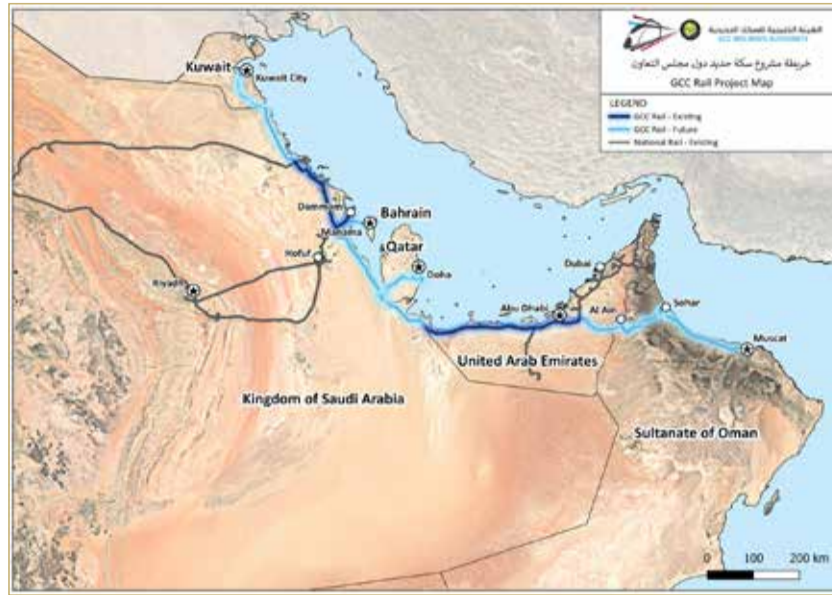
الهيئة الخليجية للسكك الحديدية
GCC RAILWAYS AUTHORITY

خريطة مشروع سكة حديد دول مجلس التعاون
GCC Rail Project Map

LEGEND
GCC Rail - Existing
GCC Rail - Future
National Rail - Existing

Kuwait
Kuwait City
Dammam
Bahrain
Manama
Qatar
Doha
Hofuf
Riyadh
Dubai
Abu Dhabi
Al Ain
Sohar
Muscat
United Arab Emirates
Kingdom of Saudi Arabia
Sultanate of Oman

0 100 200 km